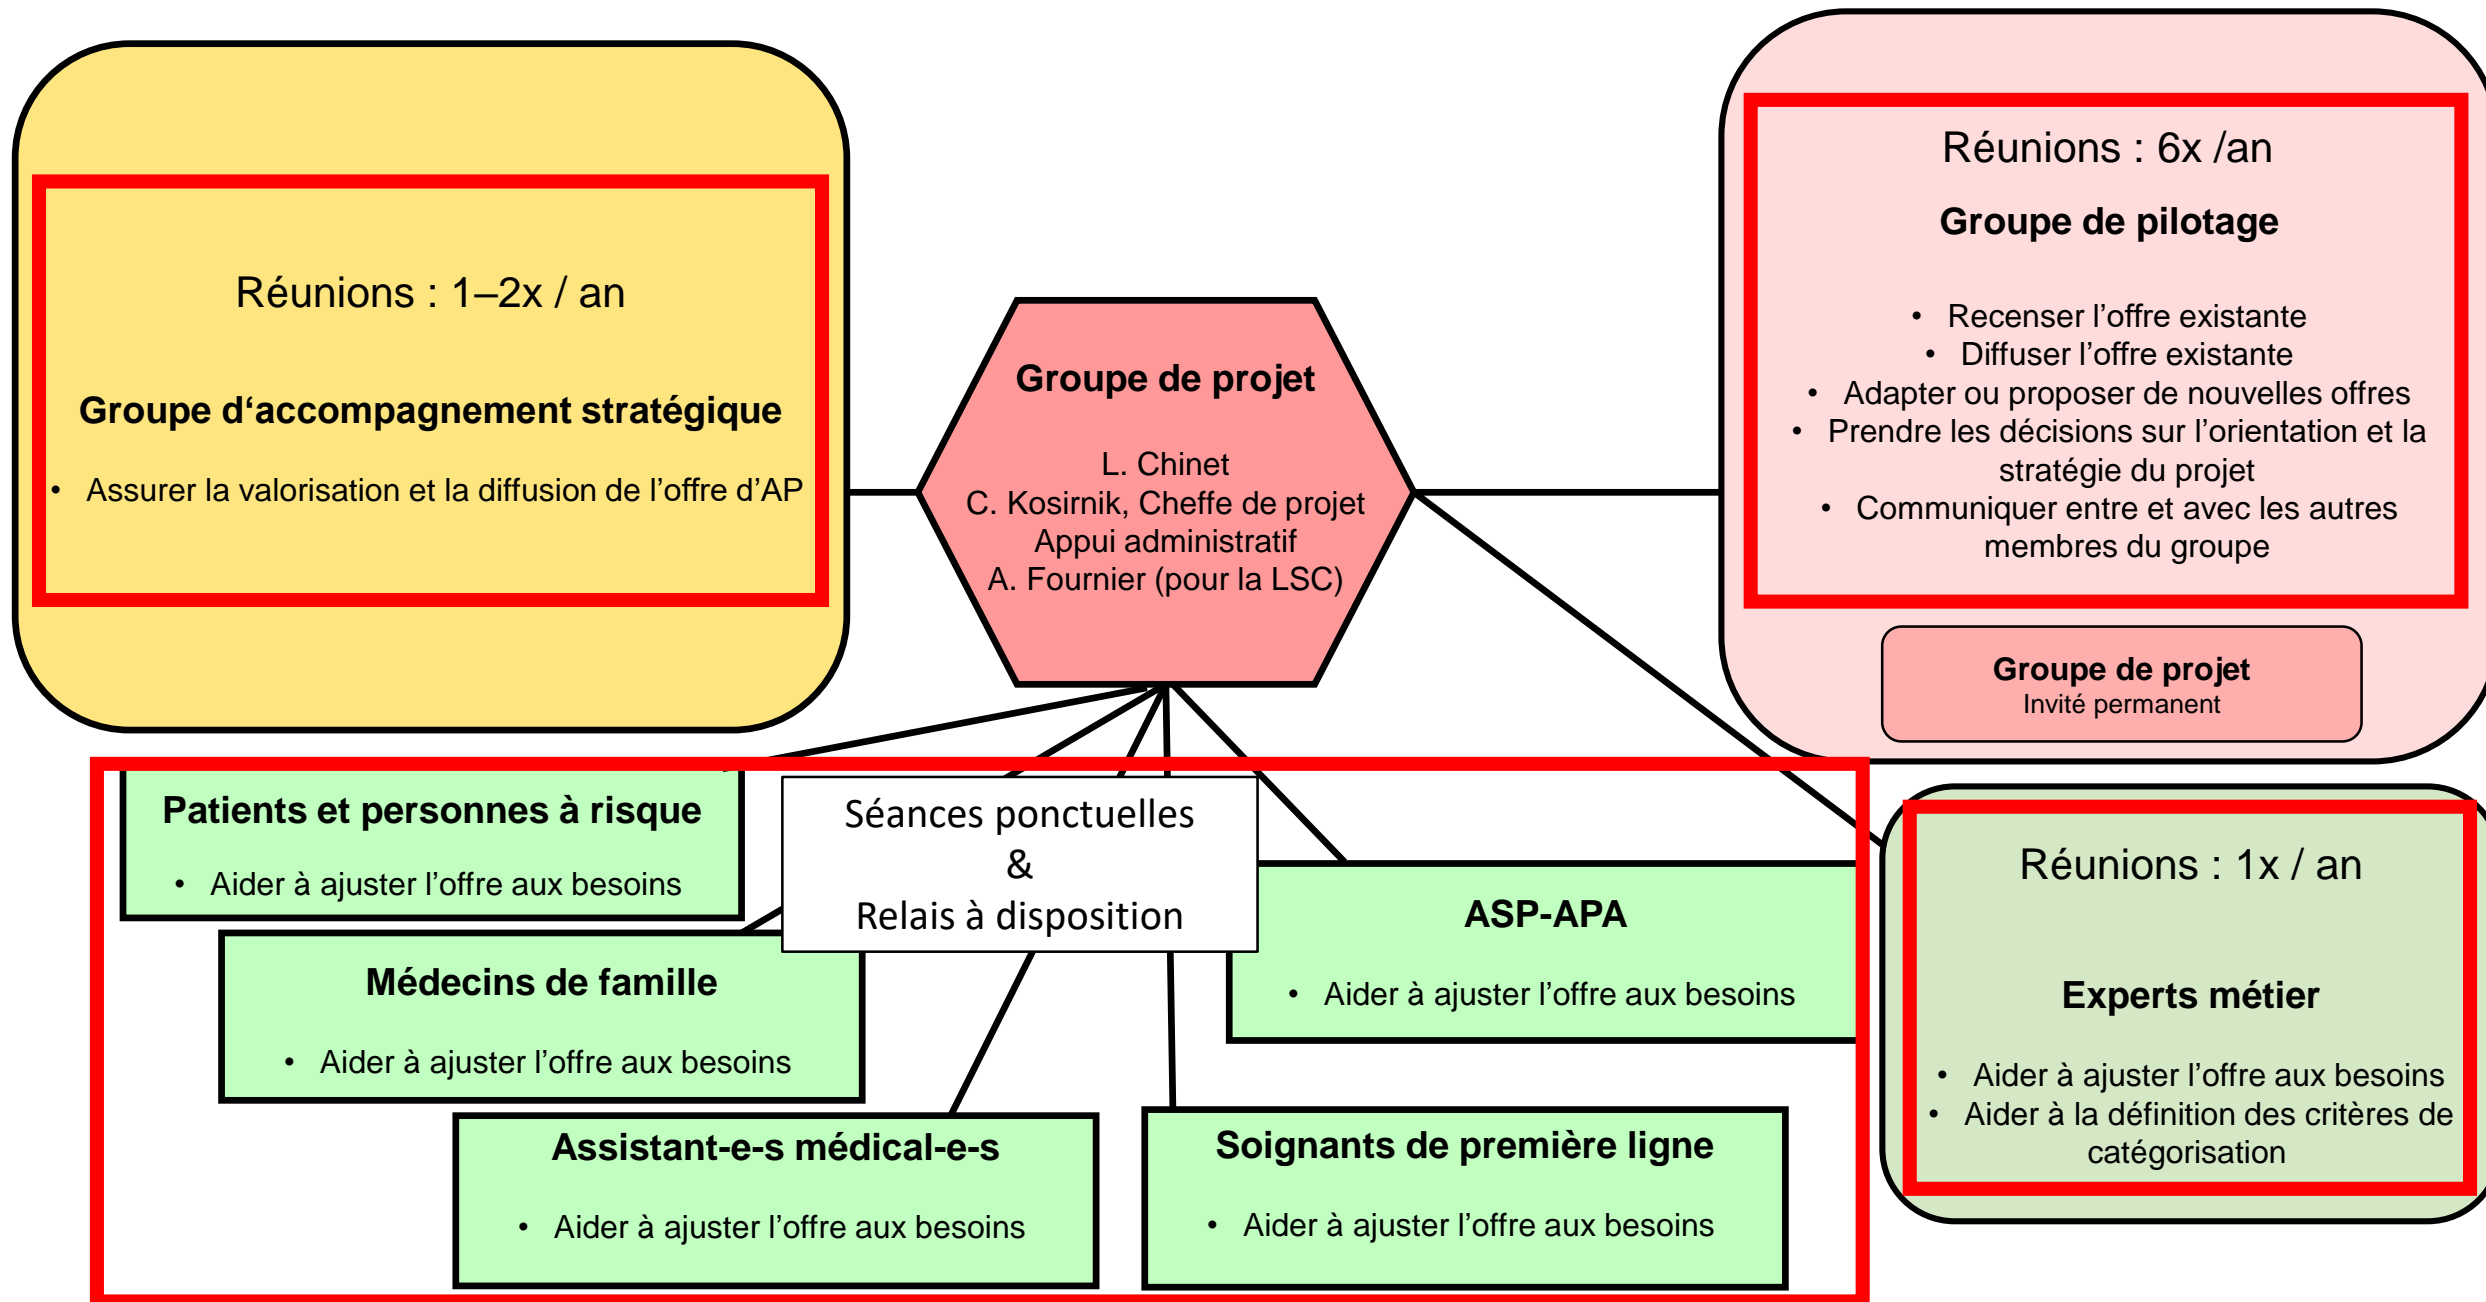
Réunions : 1–2x / an

Groupe d'accompagnement stratégique

- Assurer la valorisation et la diffusion de l'offre d'AP

Groupe de projet

L. Chinet
C. Kosirnik, Cheffe de projet
Appui administratif
A. Fournier (pour la LSC)

Réunions : 6x /an

Groupe de pilotage

- Recenser l'offre existante
- Diffuser l'offre existante
- Adapter ou proposer de nouvelles offres
- Prendre les décisions sur l'orientation et la stratégie du projet
- Communiquer entre et avec les autres membres du groupe

Groupe de projet
Invité permanent

Patients et personnes à risque

- Aider à ajuster l'offre aux besoins

Séances ponctuelles
&
Relais à disposition

ASP-APA

- Aider à ajuster l'offre aux besoins

Médecins de famille

- Aider à ajuster l'offre aux besoins

Assistant-e-s médical-e-s

- Aider à ajuster l'offre aux besoins

Soignants de première ligne

- Aider à ajuster l'offre aux besoins

Réunions : 1x / an

Experts métier

- Aider à ajuster l'offre aux besoins
- Aider à la définition des critères de catégorisation